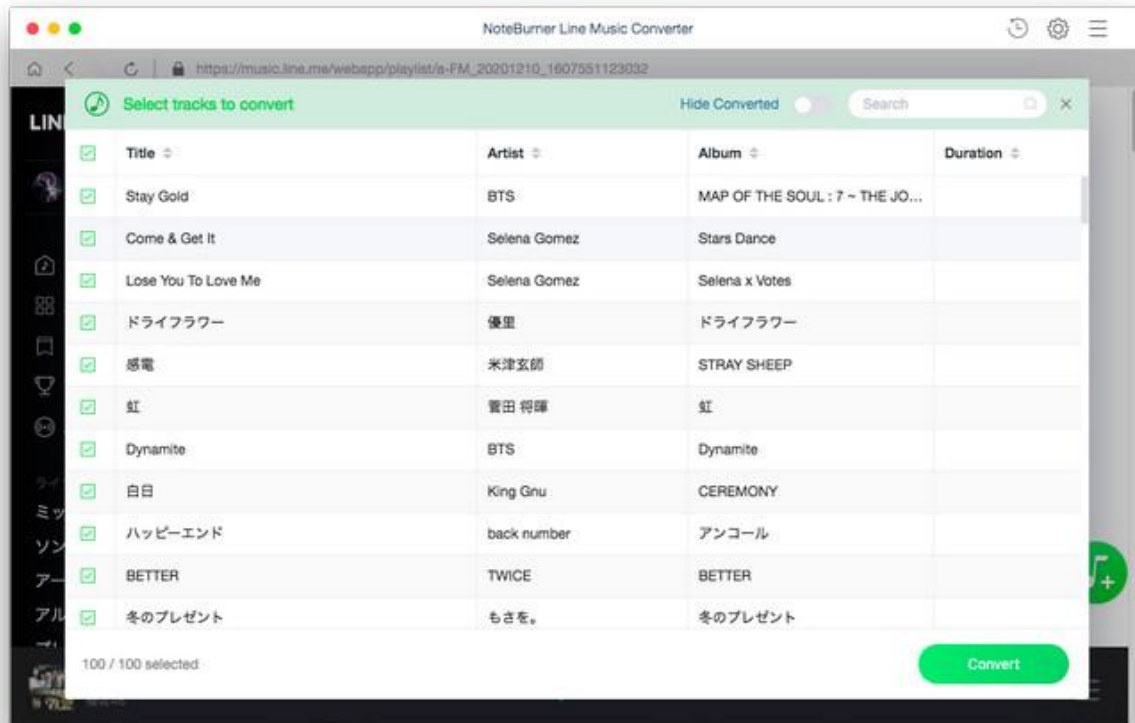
NoteBurner Line Music Converter

https://music.line.me/webapp/playlist/a-FM_20201210_1607551123032

LIN

Select tracks to convert

Hide Converted

Search

| Title | Artist | Album | Duration |
|---|---|---|---|
| Stay Gold | BTS | MAP OF THE SOUL : 7 ~ THE JO... | |
| Come & Get It | Selena Gomez | Stars Dance | |
| Lose You To Love Me | Selena Gomez | Selena x Votes | |
| ドライフラワー | 優里 | ドライフラワー | |
| 感電 | 米津玄師 | STRAY SHEEP | |
| 虹 | 菅田 将暉 | 虹 | |
| Dynamite | BTS | Dynamite | |
| 白日 | King Gnu | CEREMONY | |
| ハッピーエンド | back number | アンコール | |
| BETTER | TWICE | BETTER | |
| 冬のプレゼント | もさを。 | 冬のプレゼント | |

100 / 100 selected

Convert

ミッ
ソン
アー
アル